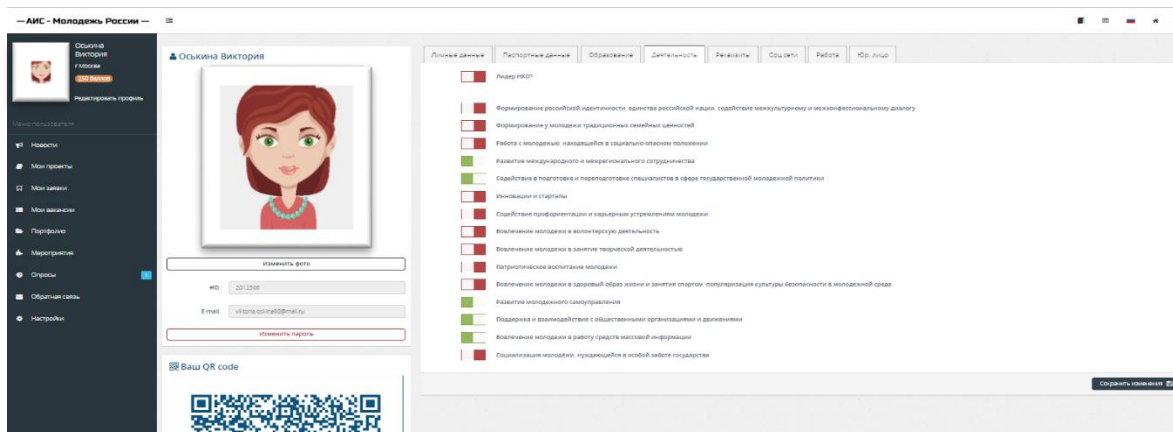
— АИС - Молодежь России —

Оськина Виктория
г.Москва
230 баллов
Редактировать профиль

Меню пользователя

Новости
Мои проекты
Мои заявки
Мои вакансии
Портфолио
Мероприятия
Опросы
Обратная связь
Настройки

Оськина Виктория

Изменить фото

ИО 2012386

E-mail viktoria.oskina80@mail.ru

Изменить пароль

Ваш QR code

Личные данные | Паспортные данные | Образование | Деятельность | Реквизиты | Соц.сети | Работа | Юр. лицо

Лидер НКО?

Формирование российской идентичности, единства российской нации, содействие межкультурному и межконфессиональному диалогу

Формирование у молодежи традиционных семейных ценностей

Работа с молодежью, находящейся в социально-опасном положении

Развитие международного и межрегионального сотрудничества

Содействие в подготовке и переподготовке специалистов в сфере государственной молодежной политики

Инновации и стартапы

Содействие профориентации и карьерным устремлениям молодежи

Вовлечение молодежи в волонтерскую деятельность

Вовлечение молодежи в занятие творческой деятельностью

Патриотическое воспитание молодежи

Вовлечение молодежи в здоровый образ жизни и занятия спортом, популяризация культуры безопасности в молодежной среде

Развитие молодежного самоуправления

Поддержка и взаимодействие с общественными организациями и движениями

Вовлечение молодежи в работу средств массовой информации

Социализация молодежи, нуждающейся в особой заботе государства

Сохранить изменения